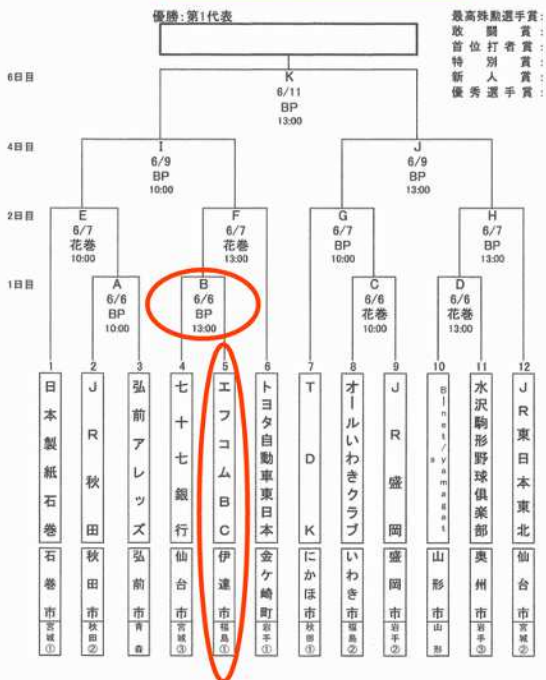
優勝：第1代表

最高殊勲選手賞：
敢闘賞：
首位打者賞：
特別賞：
新人賞：
優秀選手賞：

6日目
4日目
2日目
1日目

K
6/11
BP
13:00

I
6/9
BP
10:00

J
6/9
BP
13:00

E
6/7
花巻
10:00

F
6/7
花巻
13:00

G
6/7
BP
10:00

H
6/7
BP
13:00

A
6/6
BP
10:00

B
6/6
BP
13:00

C
6/6
花巻
10:00

D
6/6
花巻
13:00

1 日本製紙石巻 石巻市 宮城①
2 JR秋田 秋田市 秋田②
3 弘前アレッズ 弘前市 青森
4 七十七銀行 仙台市 宮城③
5 エフコムBC 伊達市 福島①
6 トヨタ自動車東日本 金ケ崎町 岩手①
7 TDK にかほ市 秋田①
8 オールいわきクラブ いわき市 福島②
9 JR盛岡 盛岡市 岩手②
10 Bi-net/yamagat 山形市 山形
11 水沢駒形野球倶楽部 奥州市 岩手③
12 JR東日本東北 仙台市 宮城②